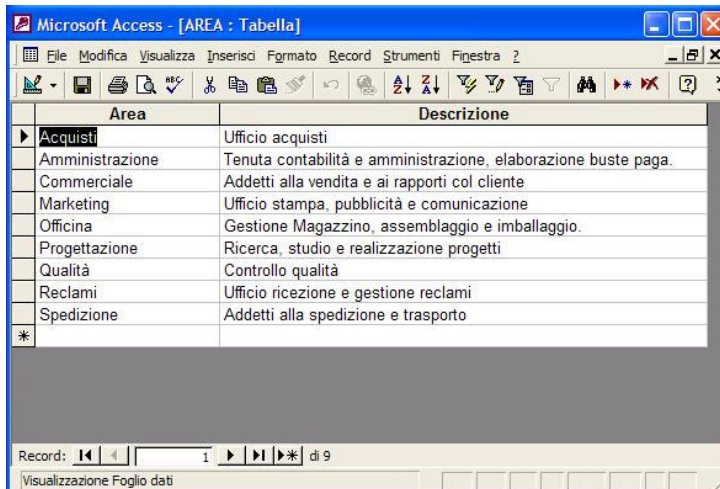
Microsoft Access - [AREA : Tabella]

File Modifica Visualizza Inserisci Formato Record Strumenti Finestra ?

| Area | Descrizione |
|---|---|
| Acquisti | Ufficio acquisti |
| Amministrazione | Tenuta contabilità e amministrazione, elaborazione buste paga. |
| Commerciale | Addetti alla vendita e ai rapporti col cliente |
| Marketing | Ufficio stampa, pubblicità e comunicazione |
| Officina | Gestione Magazzino, assemblaggio e imballaggio. |
| Progettazione | Ricerca, studio e realizzazione progetti |
| Qualità | Controllo qualità |
| Reclami | Ufficio ricezione e gestione reclami |
| Spedizione | Addetti alla spedizione e trasporto |
| * | |

Record: 1 di 9

Visualizzazione Foglio dati